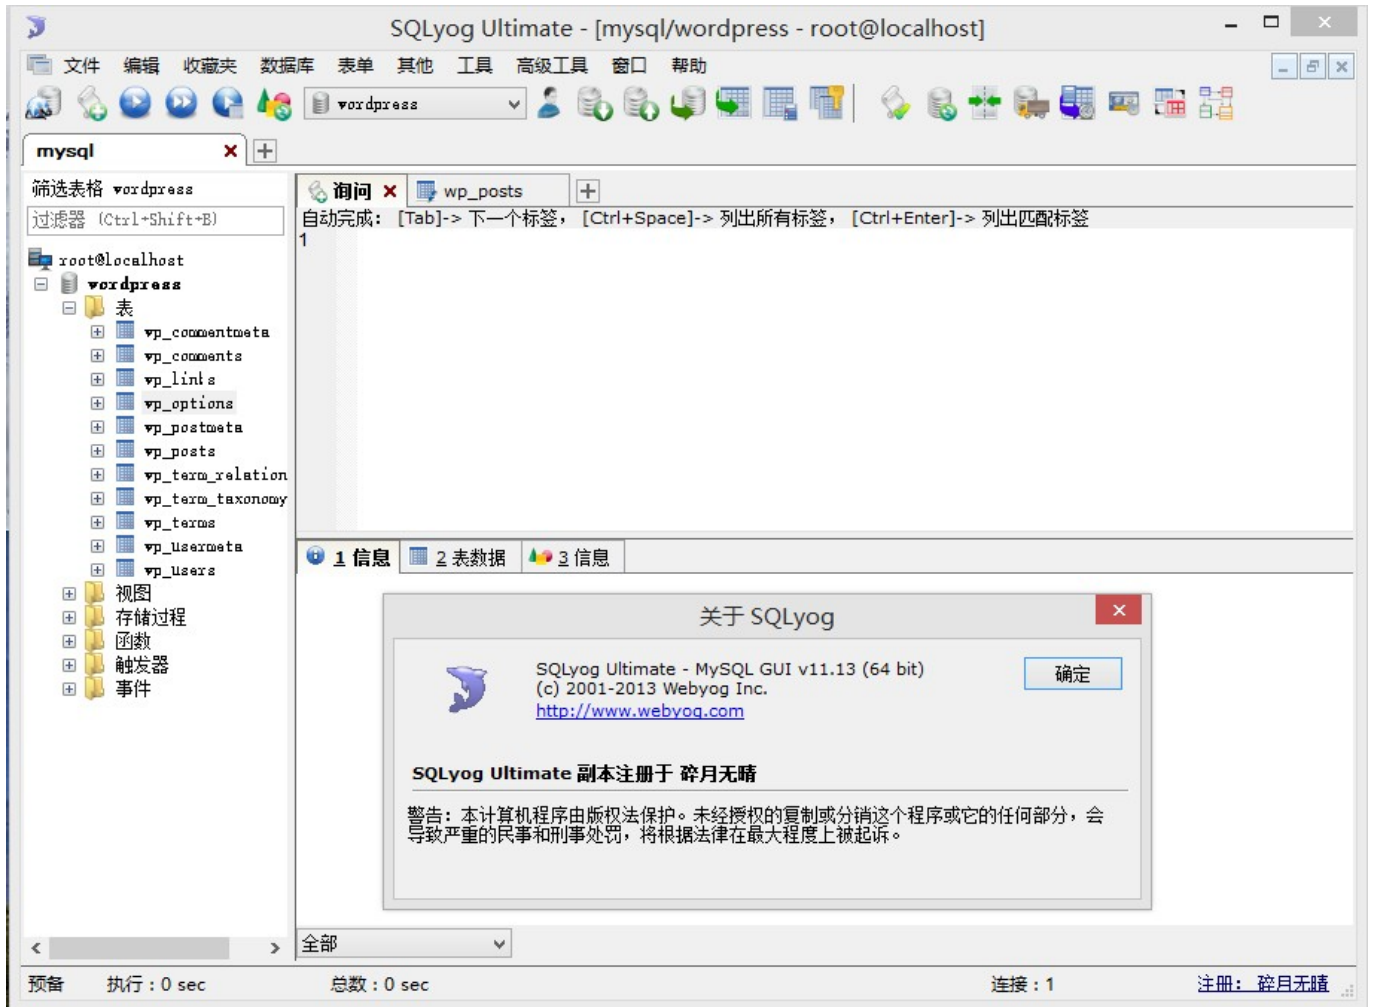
SQLyog Ultimate - [mysql/wordpress - root@localhost]

文件 编辑 收藏夹 数据库 表单 其他 工具 高级工具 窗口 帮助

wordpress

mysql

筛选表格 wordpress
过滤器 (Ctrl+Shift+B)

root@localhost
wordpress
表
wp_commentmeta
wp_comments
wp_links
wp_options
wp_postmeta
wp_posts
wp_term_relation
wp_term_taxonomy
wp_terms
wp_usermeta
wp_users
视图
存储过程
函数
触发器
事件

询问
wp_posts

自动完成: [Tab]-> 下一个标签, [Ctrl+Space]-> 列出所有标签, [Ctrl+Enter]-> 列出匹配标签
1

1 信息
2 表数据
3 信息

关于 SQLyog

SQLyog Ultimate - MySQL GUI v11.13 (64 bit)
(c) 2001-2013 Webyog Inc.
http://www.webyog.com

确定

SQLyog Ultimate 副本注册于 碎月无睛

警告: 本计算机程序由版权法保护。未经授权的复制或分销这个程序或它的任何部分, 会导致严重的民事和刑事处罚, 将根据法律在最大程度上被起诉。

全部

预备 执行 : 0 sec 总数 : 0 sec 连接 : 1 注册: 碎月无睛